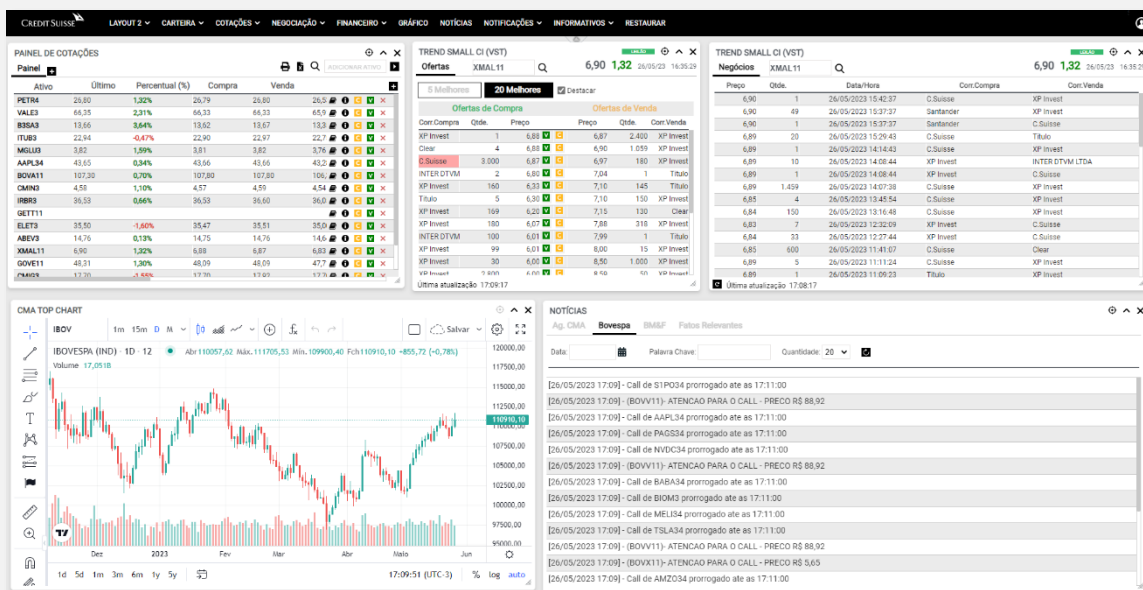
CREDIT SUISSE LAYOUT 2 CARTEIRA COTAÇÕES NEGOCIAÇÃO FINANCEIRO GRÁFICO NOTÍCIAS NOTIFICAÇÕES INFORMATIVOS RESTAURAR

PAINEL DE COTAÇÕES

Painel

ADICIONAR ATIVO

| Ativo | Último | Percentual (%) | Compra | Venda |
|---|---|---|---|---|
| PETR4 | 26,80 | 1,32% | 26,79 | 26,80 |
| VALE3 | 66,35 | 2,31% | 66,33 | 66,33 |
| B3SA3 | 13,66 | 3,64% | 13,62 | 13,67 |
| ITUB3 | 22,94 | -0,47% | 22,90 | 22,97 |
| MGLU3 | 3,82 | 1,59% | 3,81 | 3,82 |
| AAPL34 | 43,65 | 0,34% | 43,66 | 43,66 |
| BOVA11 | 107,30 | 0,70% | 107,80 | 107,86 |
| CMIN3 | 4,58 | 1,10% | 4,57 | 4,59 |
| IRBR3 | 36,53 | 0,66% | 36,53 | 36,60 |
| GETT11 | | | | |
| ELET3 | 35,50 | -1,60% | 35,47 | 35,51 |
| ABEV3 | 14,76 | 0,13% | 14,75 | 14,76 |
| XMAL11 | 6,90 | 1,32% | 6,88 | 6,87 |
| GOVE11 | 48,31 | 1,30% | 48,09 | 48,09 |
| CMIG3 | 12,20 | -1,55% | 12,20 | 12,02 |

TREND SMALL CI (VST)
Ofertas XMAL11 6,90 1,32 26/05/23 16:35:29
5 Melhores 20 Melhores Destacar
Ofertas de Compra Ofertas de Venda

| Corr.Compra | Qtde. | Preço | Preço | Qtde. | Corr.Venda |
|---|---|---|---|---|---|
| XP Invest | 1 | 6,88 | 6,87 | 2.400 | XP Invest |
| Clear | 4 | 6,88 | 6,90 | 1.059 | XP Invest |
| C.Suisse | 3.000 | 6,87 | 6,97 | 180 | XP Invest |
| INTER DTVM | 2 | 6,80 | 7,04 | 1 | Titulo |
| XP Invest | 160 | 6,33 | 7,10 | 145 | Titulo |
| Titulo | 5 | 6,30 | 7,10 | 150 | XP Invest |
| XP Invest | 169 | 6,20 | 7,15 | 130 | Clear |
| XP Invest | 180 | 6,07 | 7,88 | 318 | XP Invest |
| INTER DTVM | 100 | 6,01 | 7,99 | 1 | Titulo |
| XP Invest | 99 | 6,01 | 8,00 | 15 | XP Invest |
| XP Invest | 30 | 6,00 | 8,50 | 1.000 | XP Invest |
| XP Invest | 2.800 | 6,00 | 8,50 | 50 | XP Invest |

Última atualização: 17:09:17

TREND SMALL CI (VST)
Negócios XMAL11 6,90 1,32 26/05/23 16:35:29

| Preço | Qtde. | Data/Hora | Corr.Compra | Corr.Venda |
|---|---|---|---|---|
| 6,90 | 1 | 26/05/2023 15:42:37 | C.Suisse | XP Invest |
| 6,90 | 49 | 26/05/2023 15:37:37 | Santander | XP Invest |
| 6,90 | 1 | 26/05/2023 15:37:37 | Santander | C.Suisse |
| 6,90 | 20 | 26/05/2023 15:29:43 | C.Suisse | Titulo |
| 6,89 | 1 | 26/05/2023 14:14:43 | C.Suisse | XP Invest |
| 6,89 | 10 | 26/05/2023 14:08:44 | XP Invest | INTER DTVM LTDA |
| 6,89 | 1 | 26/05/2023 14:08:44 | XP Invest | C.Suisse |
| 6,89 | 1.459 | 26/05/2023 14:07:38 | C.Suisse | C.Suisse |
| 6,85 | 4 | 26/05/2023 13:45:54 | C.Suisse | XP Invest |
| 6,84 | 150 | 26/05/2023 13:16:48 | C.Suisse | XP Invest |
| 6,83 | 7 | 26/05/2023 12:32:09 | XP Invest | XP Invest |
| 6,84 | 33 | 26/05/2023 12:27:44 | XP Invest | C.Suisse |
| 6,85 | 600 | 26/05/2023 11:41:07 | C.Suisse | Clear |
| 6,89 | 5 | 26/05/2023 11:11:24 | C.Suisse | XP Invest |
| 6,89 | 1 | 26/05/2023 11:09:23 | Titulo | XP Invest |

Última atualização: 17:08:17

CMA TOP CHART
IBOV 1m 15m D M Salvar
IBOVESPA (IND) · 1D · 12 Abr110057,62 Máx.111705,53 Mín.109900,40 Fch110910,10 +855,72 (+0,78%)
Volume 17,051B
120000,00 117500,00 115000,00 112500,00 110910,10 107500,00 105000,00 102500,00 100000,00 97500,00 95000,00
Dez 2023 Fev Mar Abr Maio Jun
1d 5d 1m 3m 6m 1y 5y 17:09:51 (UTC-3) % log auto

NOTÍCIAS
Ag. CMA Bovespa BM&F Fatos Relevantes
Data: Palavra Chave: Quantidade: 20

[26/05/2023 17:09] - Call de S1PO34 prorrogado ate as 17:11:00
[26/05/2023 17:09] - (BOVV11)- ATENCAO PARA O CALL - PRECO R$ 88,92
[26/05/2023 17:09] - Call de AAPL34 prorrogado ate as 17:11:00
[26/05/2023 17:09] - Call de PAGS34 prorrogado ate as 17:11:00
[26/05/2023 17:09] - Call de NVDC34 prorrogado ate as 17:11:00
[26/05/2023 17:09] - (BOVV11)- ATENCAO PARA O CALL - PRECO R$ 88,92
[26/05/2023 17:09] - Call de BABA34 prorrogado ate as 17:11:00
[26/05/2023 17:09] - Call de BIOM3 prorrogado ate as 17:11:00
[26/05/2023 17:09] - Call de MELI34 prorrogado ate as 17:11:00
[26/05/2023 17:09] - Call de TSLA34 prorrogado ate as 17:11:00
[26/05/2023 17:09] - (BOVV11)- ATENCAO PARA O CALL - PRECO R$ 88,92
[26/05/2023 17:09] - (BOVX11)- ATENCAO PARA O CALL - PRECO R$ 5,65
[26/05/2023 17:09] - Call de AMZO34 prorrogado ate as 17:11:00